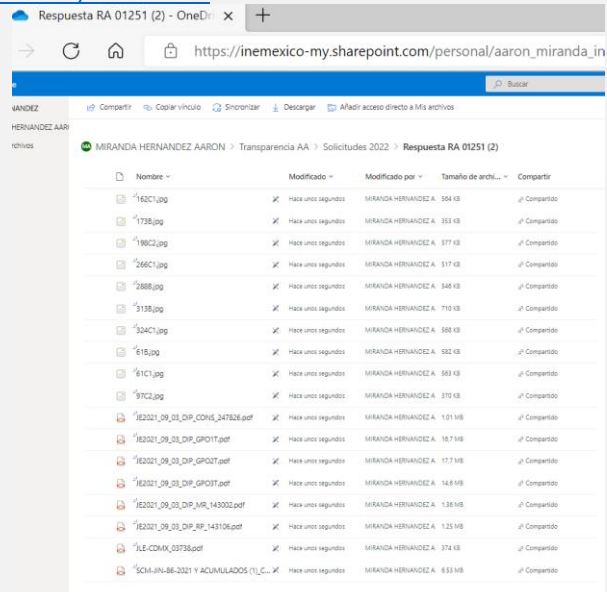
Respuesta RA 01251 (2) - OneDri ×
https://inemexico-my.sharepoint.com/personal/aaron_miranda_in

Buscar

NANDEZ
HERNANDEZ AAR
rchivos

Compartir  Copiar vínculo  Sincronizar  Descargar  Añadir acceso directo a Mis archivos

MIRANDA HERNANDEZ AARON > Transparencia AA > Solicitudes 2022 > Respuesta RA 01251 (2)

| Nombre | Modificado | Modificado por | Tamaño de archi... | Compartir |
|---|---|---|---|---|
| 162C1.jpg | Hace unos segundos | MIRANDA HERNANDEZ A | 564 KB | Compartido |
| 173B.jpg | Hace unos segundos | MIRANDA HERNANDEZ A | 353 KB | Compartido |
| 198C2.jpg | Hace unos segundos | MIRANDA HERNANDEZ A | 377 KB | Compartido |
| 266C1.jpg | Hace unos segundos | MIRANDA HERNANDEZ A | 517 KB | Compartido |
| 288B.jpg | Hace unos segundos | MIRANDA HERNANDEZ A | 346 KB | Compartido |
| 313B.jpg | Hace unos segundos | MIRANDA HERNANDEZ A | 710 KB | Compartido |
| 324C1.jpg | Hace unos segundos | MIRANDA HERNANDEZ A | 568 KB | Compartido |
| 61B.jpg | Hace unos segundos | MIRANDA HERNANDEZ A | 582 KB | Compartido |
| 61C1.jpg | Hace unos segundos | MIRANDA HERNANDEZ A | 563 KB | Compartido |
| 97C2.jpg | Hace unos segundos | MIRANDA HERNANDEZ A | 370 KB | Compartido |
| JE2021_09_03_DIP_CONS_247826.pdf | Hace unos segundos | MIRANDA HERNANDEZ A | 1.01 MB | Compartido |
| JE2021_09_03_DIP_GPO1T.pdf | Hace unos segundos | MIRANDA HERNANDEZ A | 18.7 MB | Compartido |
| JE2021_09_03_DIP_GPO2T.pdf | Hace unos segundos | MIRANDA HERNANDEZ A | 17.7 MB | Compartido |
| JE2021_09_03_DIP_GPO3T.pdf | Hace unos segundos | MIRANDA HERNANDEZ A | 14.8 MB | Compartido |
| JE2021_09_03_DIP_MR_143002.pdf | Hace unos segundos | MIRANDA HERNANDEZ A | 1.38 MB | Compartido |
| JE2021_09_03_DIP_RP_143106.pdf | Hace unos segundos | MIRANDA HERNANDEZ A | 1.25 MB | Compartido |
| JLE-CDMX_03738.pdf | Hace unos segundos | MIRANDA HERNANDEZ A | 374 KB | Compartido |
| SCM-JIN-86-2021 Y ACUMULADOS (1)_C... | Hace unos segundos | MIRANDA HERNANDEZ A | 6.53 MB | Compartido |